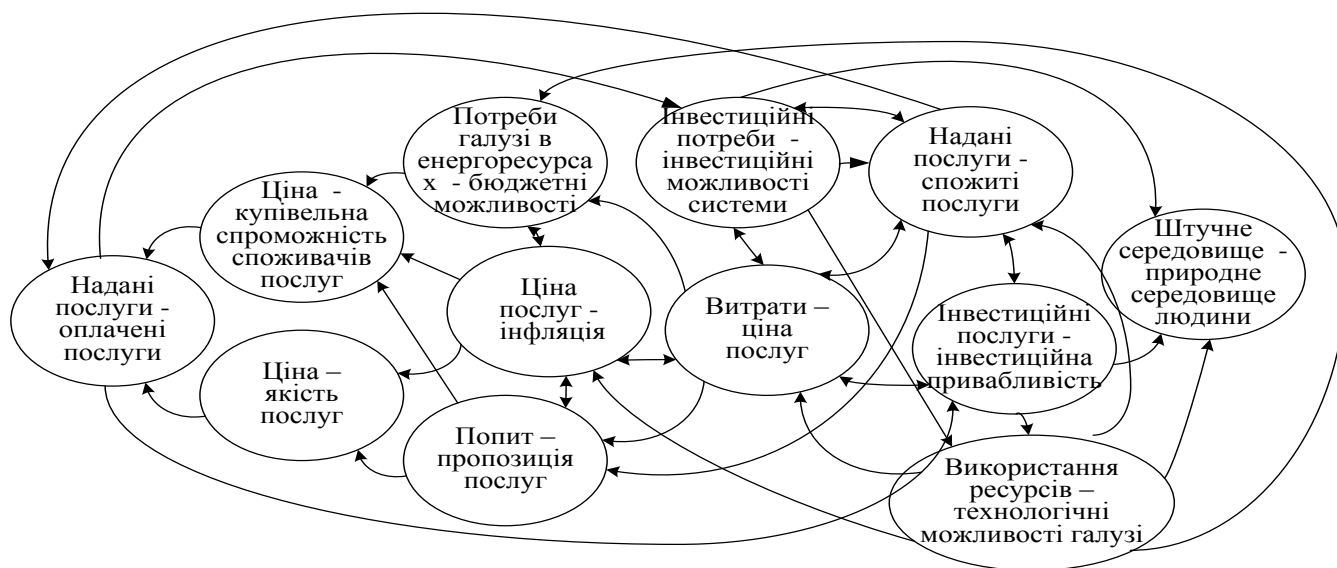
Потреби галузі в енергоресурса х - бюджетні можливості

Інвестиційні потреби - інвестиційні можливості системи

Надані послуги - спожиті послуги

Ціна - купівельна спроможність споживачів послуг

Штучне середовище - природне середовище людини

Надані послуги - оплачені послуги

Ціна послуг - інфляція

Витрати – ціна послуг

Інвестиційні послуги - інвестиційна привабливість

Ціна – якість послуг

Попит – пропозиція послуг

Використання ресурсів – технологічні можливості галузі